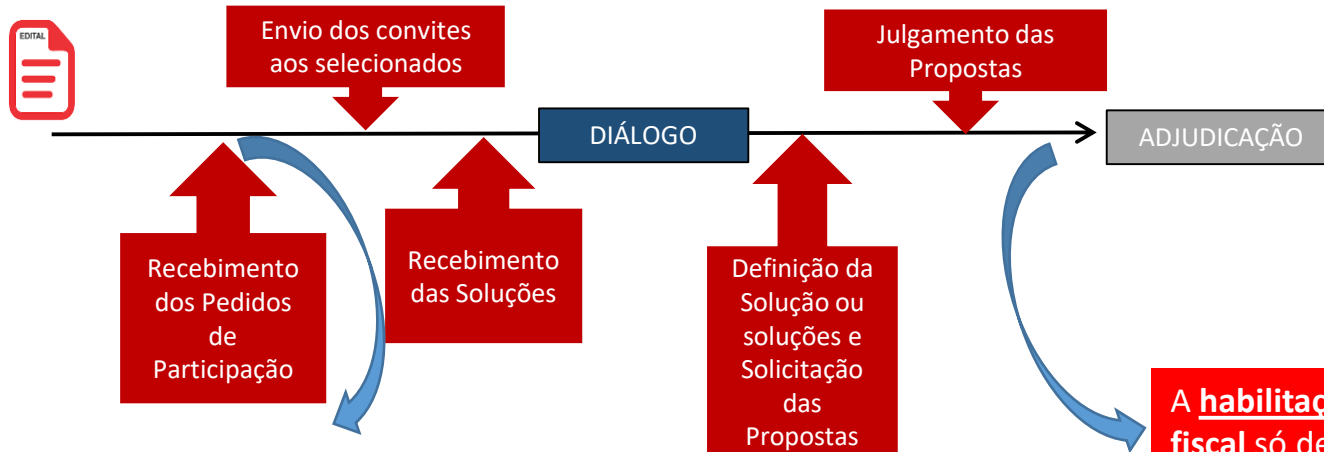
EDITAL

Envio dos convites aos selecionados

Julgamento das Propostas

DIÁLOGO

ADJUDICAÇÃO

Recebimento dos Pedidos de Participação

Recebimento das Soluções

Definição da Solução ou soluções e Solicitação das Propostas

A **habilitaç** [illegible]
**fiscal** só de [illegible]